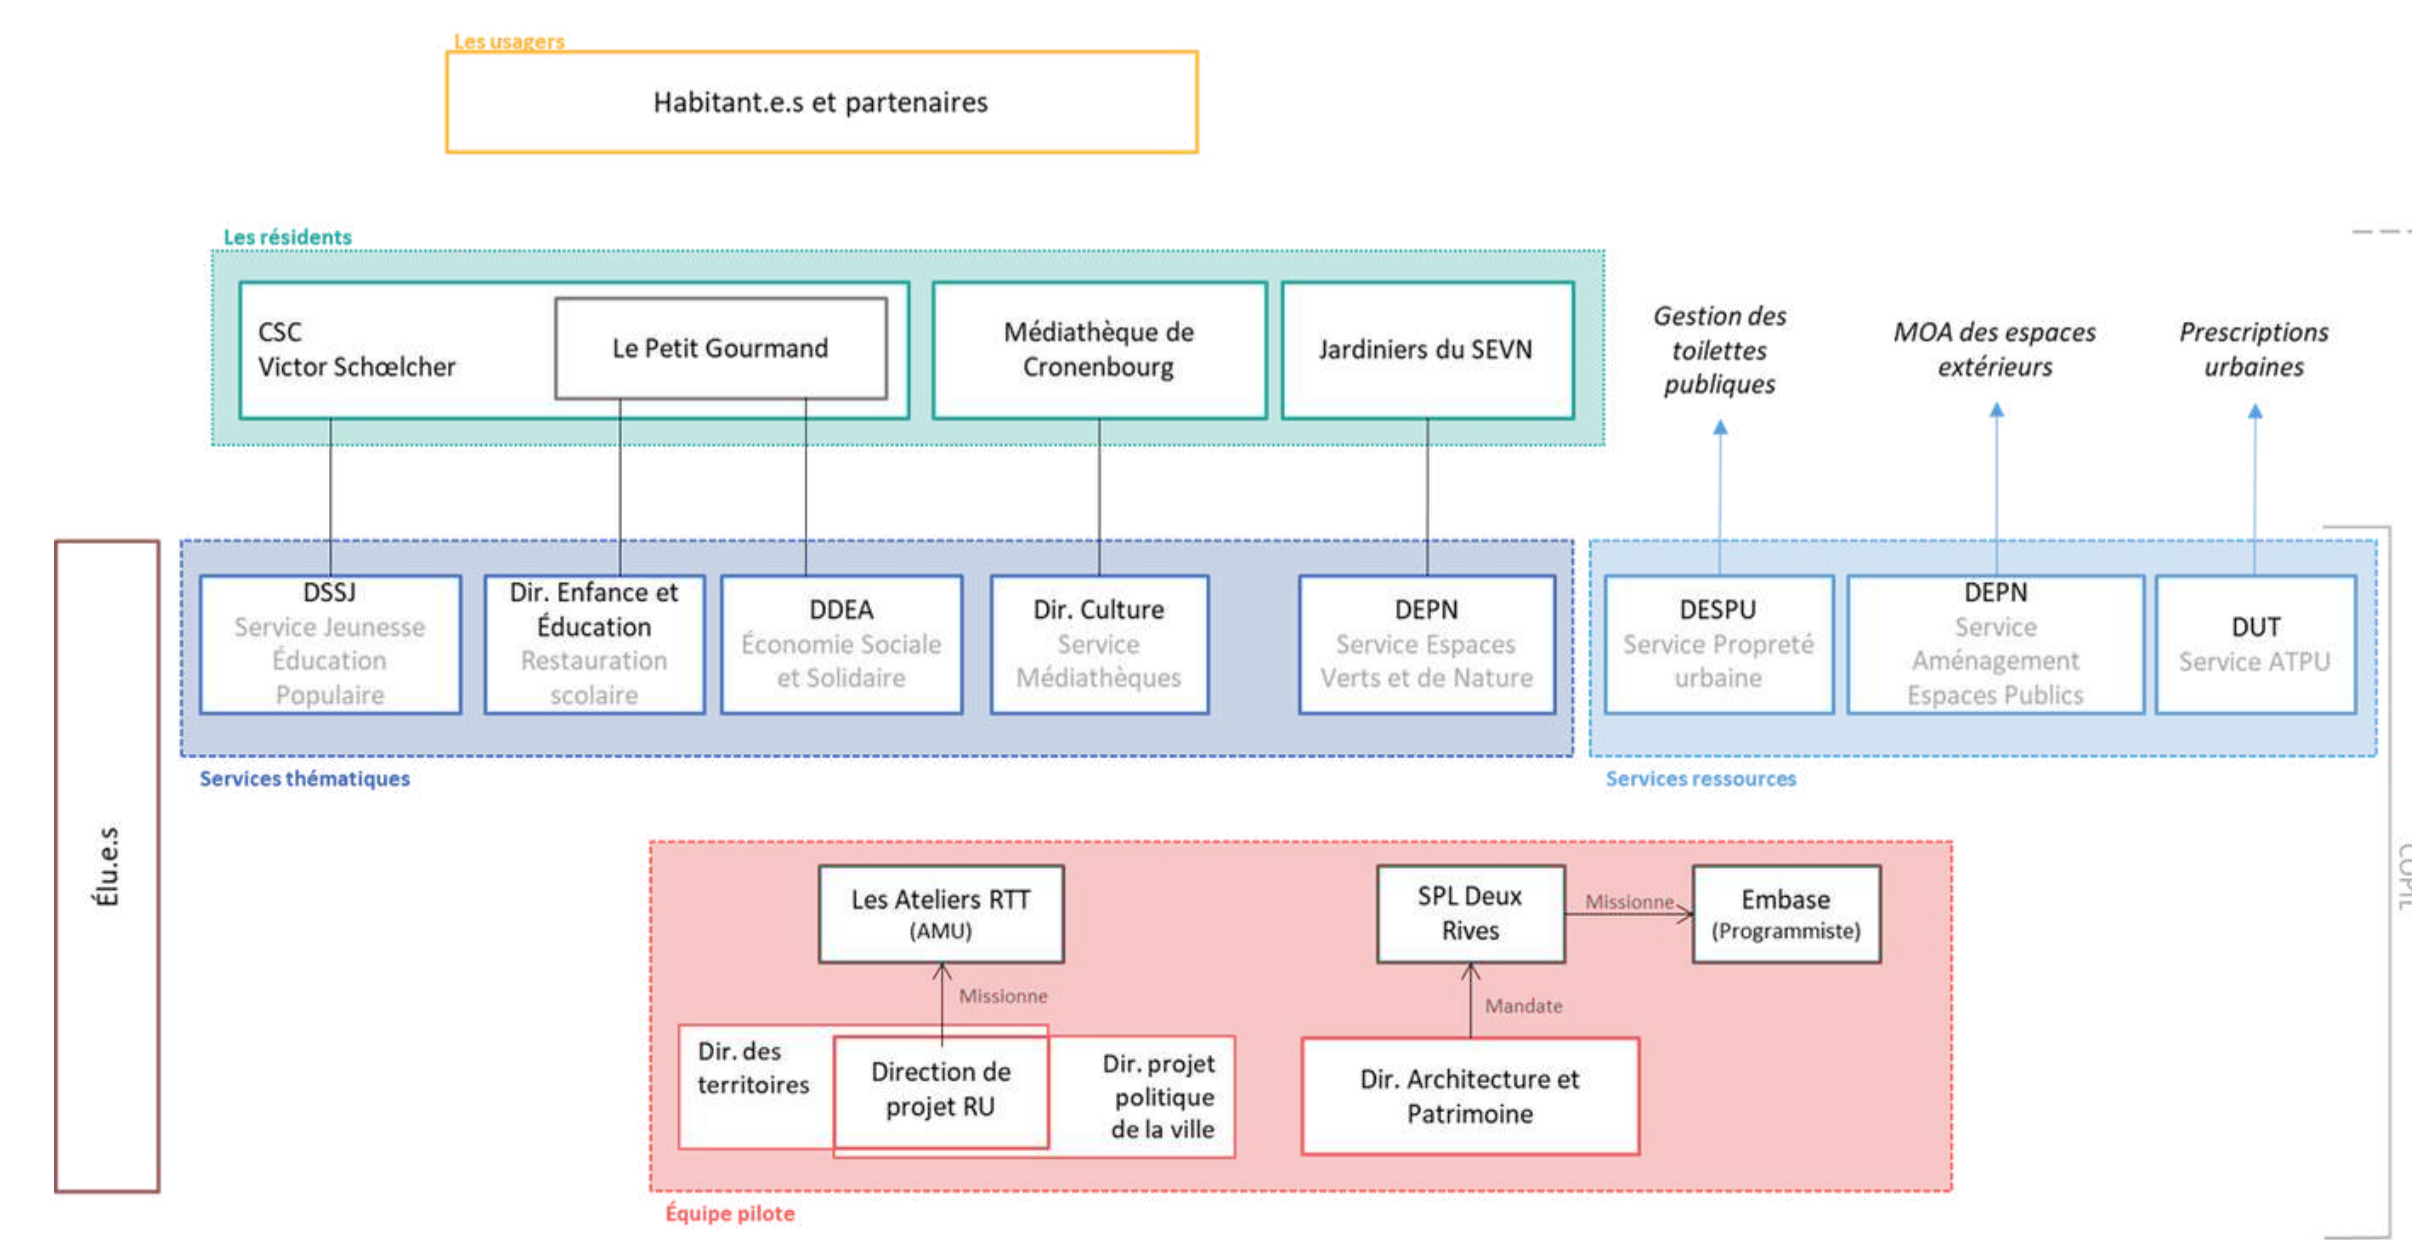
Les usagers

Habitant.e.s et partenaires

Les résidents

CSC
Victor Schœlcher

Le Petit Gourmand

Médiathèque de Cronenbourg

Jardiniers du SEVN

Gestion des toilettes publiques

MOA des espaces extérieurs

Prescriptions urbaines

Élu.e.s

DSSJ
Service Jeunesse Éducation Populaire

Dir. Enfance et Éducation
Restauration scolaire

DDEA
Économie Sociale et Solidaire

Dir. Culture
Service Médiathèques

DEPN
Service Espaces Verts et de Nature

DESPU
Service Propreté urbaine

DEPN
Service Aménagement Espaces Publics

DUT
Service ATPU

Services thématiques

Services ressources

COPIL

Les Ateliers RTT
(AMU)

SPL Deux Rives

Missionne

Embase
(Programmiste)

Missionne

Mandate

Dir. des territoires

Direction de projet RU

Dir. projet politique de la ville

Dir. Architecture et Patrimoine

Équipe pilote